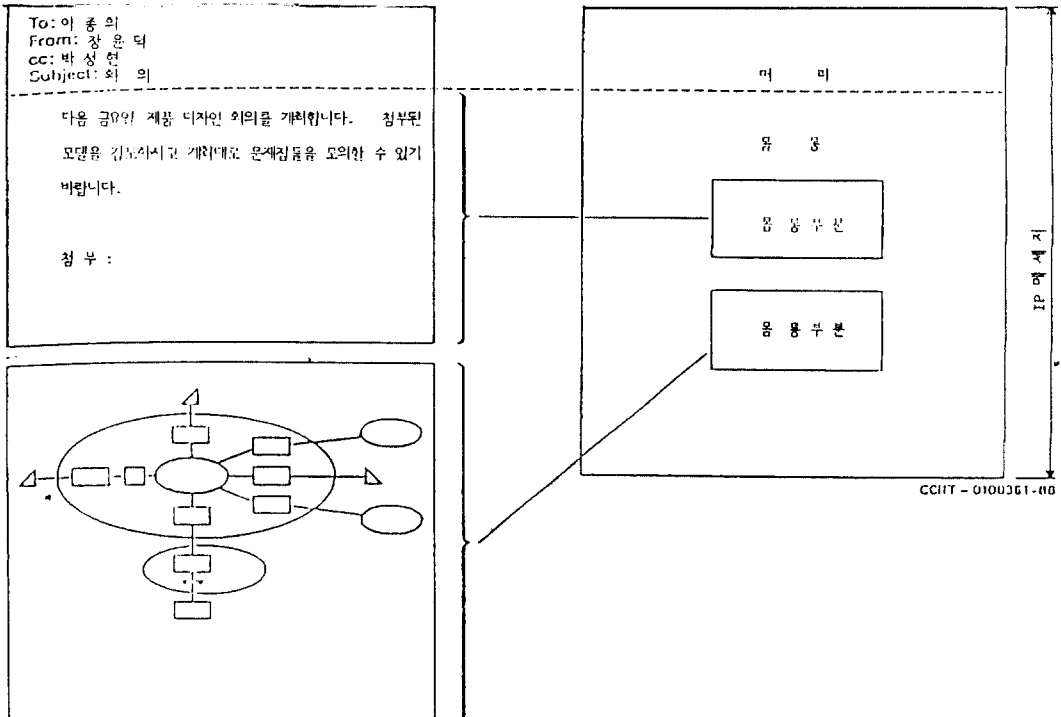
To: 이 종 의
From: 장 윤 덕
cc: 박 성 현
Subject: 회 의

다음 금요일 제품 디자인 회의를 개최합니다. 첨부된 모델을 검토하시고 개최때로 문제점들을 토의할 수 있기 바랍니다.

첨 부 :

머 리

몸 통

몸 통 부 분

몸 통 부 분

IP 메 세 지

CCITT - 0100361-88